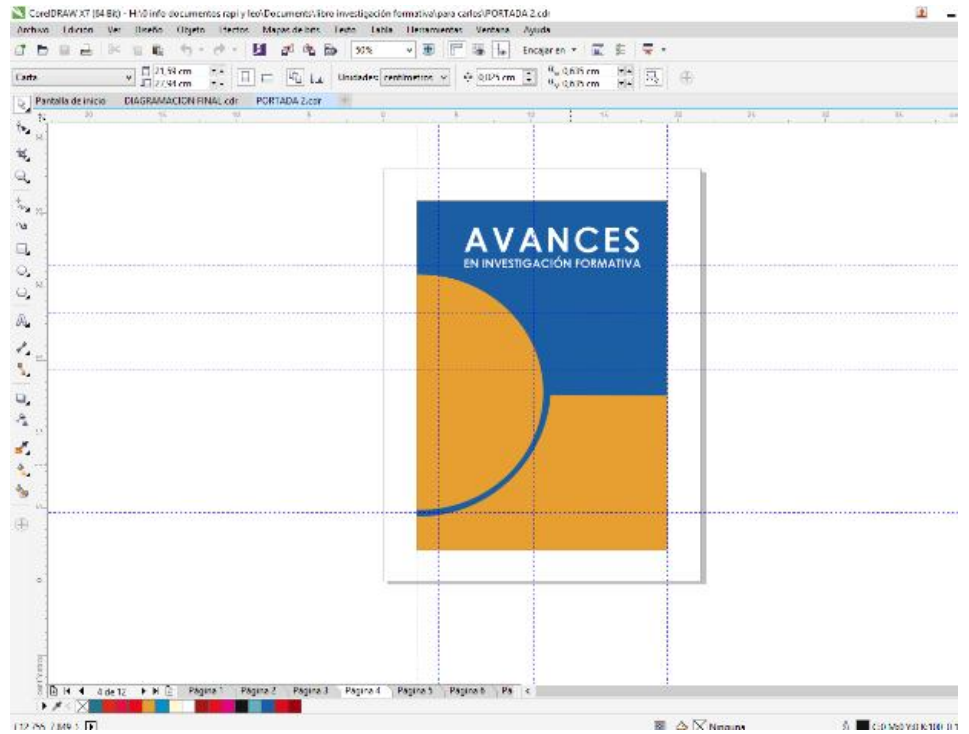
CorelDRAW X7 (64 Bit) - H:\0 info documentos rapi y leo\Documents\libro investigación formativa\para carlos\PORTADA 2.cdr

Archivo Edición Ver Diseño Objeto Efectos Mapas de bits Texto Tabla Herramientas Ventana Ayuda

50% Encajar en

Carta 21,59 cm 27,94 cm Unidades: centímetros 0,025 cm 0,635 cm 0,635 cm

Pantalla de inicio DIAGRAMACION FINAL.cdr PORTADA 2.cdr

AVANCES
EN INVESTIGACIÓN FORMATIVA

4 de 12 Página 1 Página 2 Página 3 Página 4 Página 5 Página 6 Pá

Ninguno C:0 M:0 Y:0 K:100 0,1

(12,755 ; 7,849 )